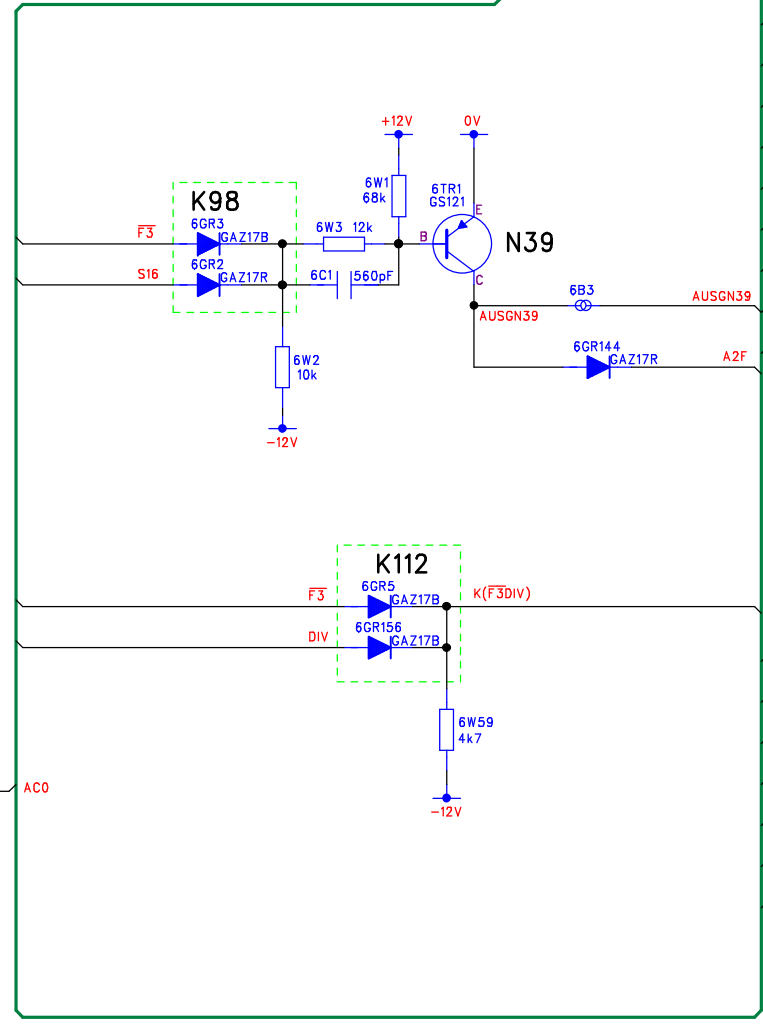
+12V

0V

6W1
68k

6TR1
GS121

E

K98

6GR3
GAZ17B

6W3 12k

B

N39

$\overline{F3}$

6GR2
GAZ17R

6C1

560pF

C

S16

6B3

AUSGN39

AUSGN39

6W2
10k

6GR144
GAZ17R

A2F

-12V

K112

6GR5
GAZ17B

K($\overline{F3}$DIV)

$\overline{F3}$

6GR156
GAZ17B

DIV

6W59
4k7

AC0

-12V